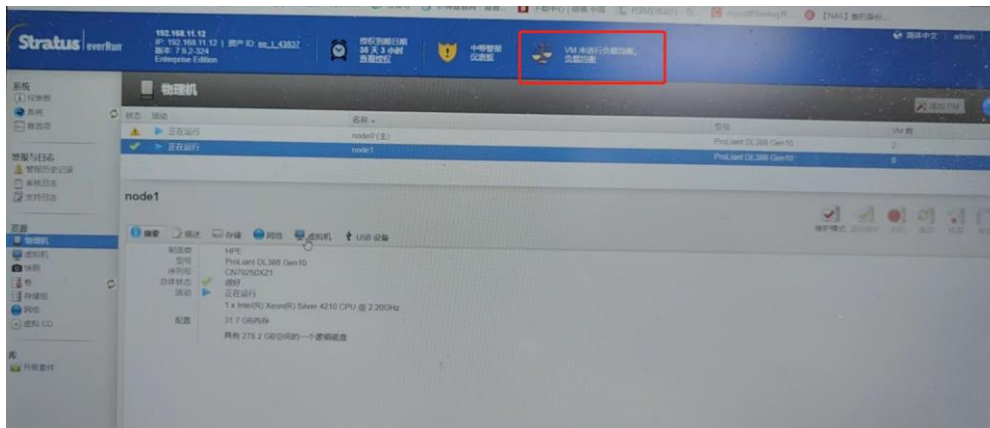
Stratus | everRun

192.168.11.12
IP: 192.168.11.12 | 资产 ID: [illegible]
版本: 7.9.2-324
Enterprise Edition

授权到期日期
38 天 3 小时
查看授权

中等警报
仪表板

VM 未运行负载均衡。
负载均衡

简体中文 | admin

系统
仪表板
系统
首选项

警报与日志
警报历史记录
审核日志
支持日志

资源
物理机
虚拟机
快照
卷
存储组
网络
虚拟 CD

库
升级套件

物理机

添加 PM

| 状态 | 活动 | 名称 | 型号 | VM 数 |
|---|---|---|---|---|
| ⚠ | 正在运行 | node0 (主) | ProLiant DL388 Gen10 | 2 |
| ✔ | 正在运行 | node1 | ProLiant DL388 Gen10 | 0 |

node1

维护模式

摘要 | 描述 | 存储 | 网络 | 虚拟机 | USB 设备

制造商 HPE
型号 ProLiant DL388 Gen10
序列号 CN79250XZ1
总体状态 良好
活动 正在运行
1 x Intel(R) Xeon(R) Silver 4210 CPU @ 2.20GHz
配置 31.7 GB内存
拥有 278.2 GB空间的一个逻辑磁盘